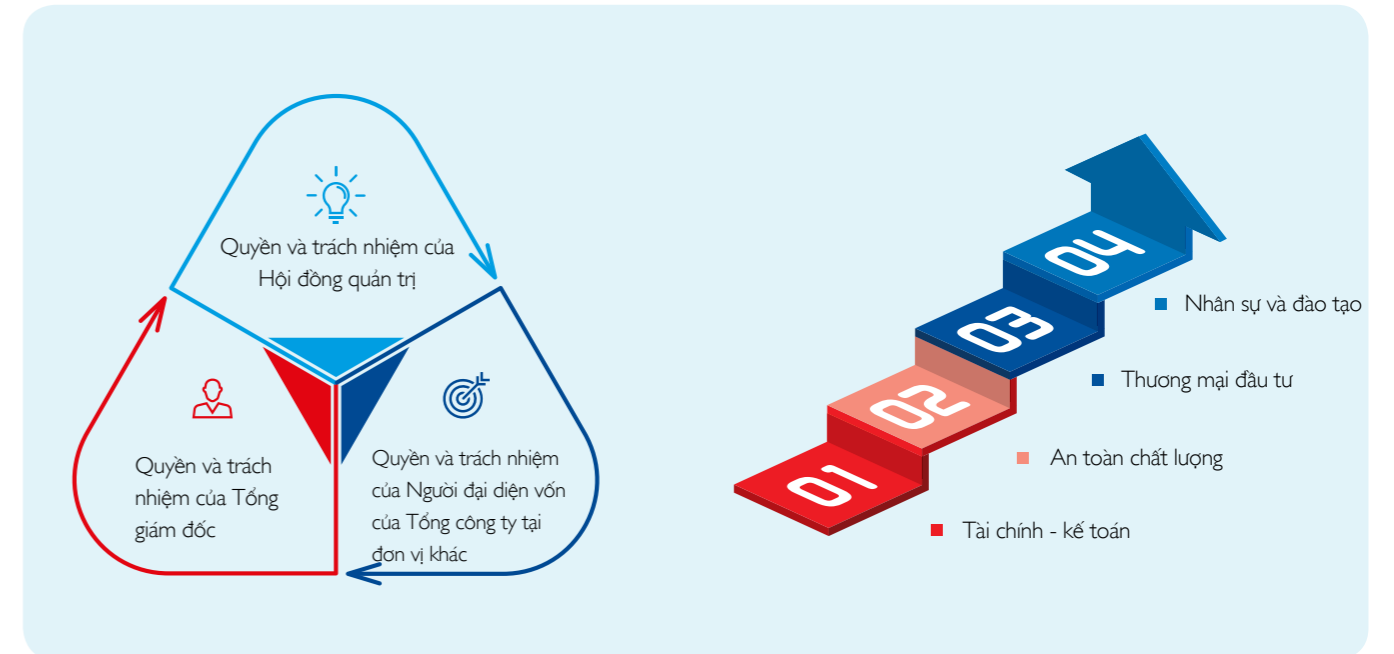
Quyền và trách nhiệm của Hội đồng quản trị

Quyền và trách nhiệm của Tổng giám đốc

Quyền và trách nhiệm của Người đại diện vốn của Tổng công ty tại đơn vị khác

04

03

02

01

Nhân sự và đào tạo

Thương mại đầu tư

An toàn chất lượng

Tài chính - kế toán